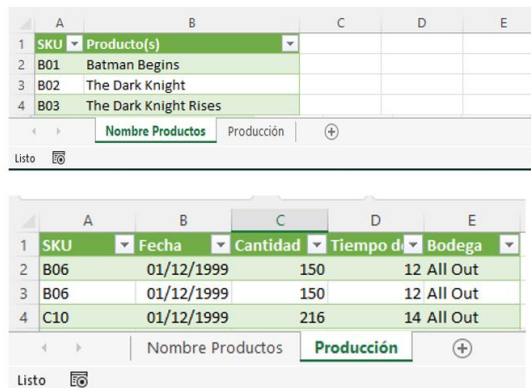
| | A | B | C | D | E |
|---|---|---|---|---|---|
| 1 | SKU | Producto(s) | | | |
| 2 | B01 | Batman Begins | | | |
| 3 | B02 | The Dark Knight | | | |
| 4 | B03 | The Dark Knight Rises | | | |

Nombre Productos | Producción | +

Listo

| | A | B | C | D | E |
|---|---|---|---|---|---|
| 1 | SKU | Fecha | Cantidad | Tiempo d | Bodega |
| 2 | B06 | 01/12/1999 | 150 | 12 | All Out |
| 3 | B06 | 01/12/1999 | 150 | 12 | All Out |
| 4 | C10 | 01/12/1999 | 216 | 14 | All Out |

Nombre Productos | Producción | +

Listo